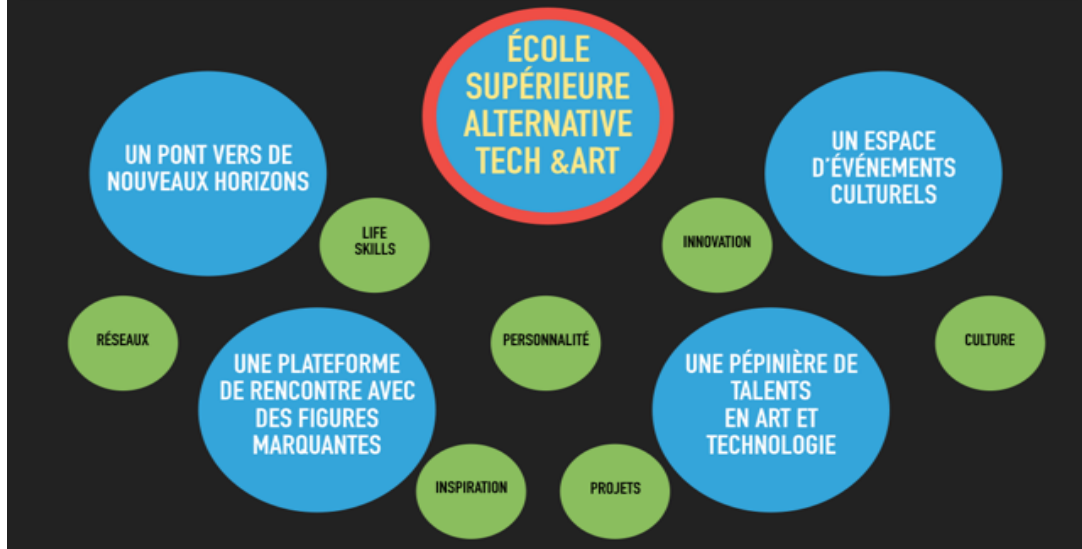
ÉCOLE SUPÉRIEURE ALTERNATIVE TECH &ART

UN PONT VERS DE NOUVEAUX HORIZONS

UN ESPACE D'ÉVÉNEMENTS CULTURELS

LIFE SKILLS

INNOVATION

RÉSEAUX

PERSONNALITÉ

CULTURE

UNE PLATEFORME DE RENCONTRE AVEC DES FIGURES MARQUANTES

UNE PÉPINIÈRE DE TALENTS EN ART ET TECHNOLOGIE

INSPIRATION

PROJETS